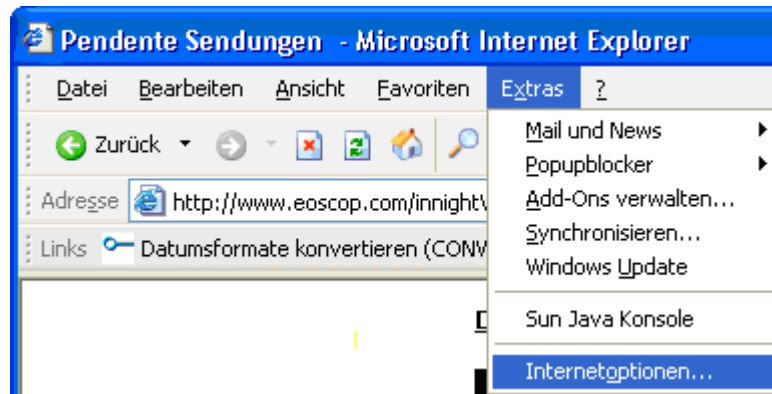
Pendente Sendungen - Microsoft Internet Explorer

Datei Bearbeiten Ansicht Favoriten Extras ?

Zurück

Adresse http://www.eoscop.com/innightV

Links Datumsformate konvertieren (CONV

Mail und News
Popupblocker
Add-Ons verwalten...
Synchronisieren...
Windows Update
Sun Java Konsole
Internetoptionen...

D